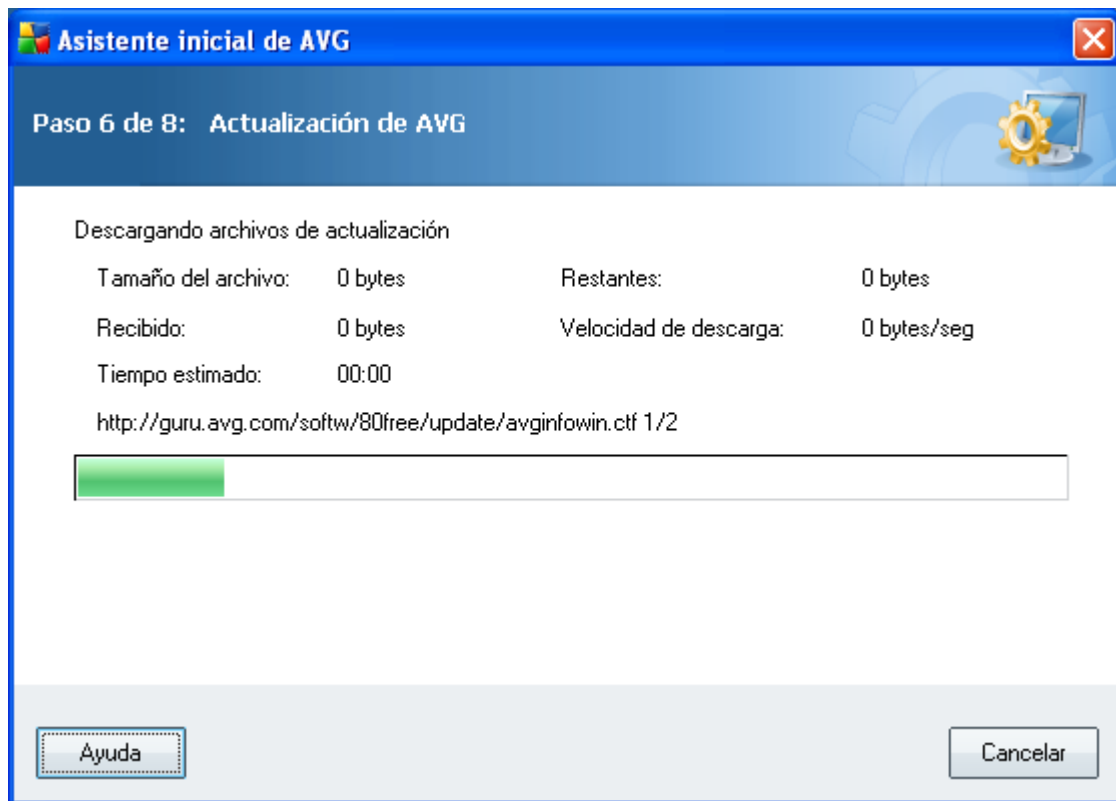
Asistente inicial de AVG

Paso 6 de 8: Actualización de AVG

Descargando archivos de actualización

Tamaño del archivo: 0 bytes
Restantes: 0 bytes
Recibido: 0 bytes
Velocidad de descarga: 0 bytes/seg
Tiempo estimado: 00:00

http://guru.avg.com/softw/80free/update/avginfowin.ctf 1/2

Ayuda

Cancelar